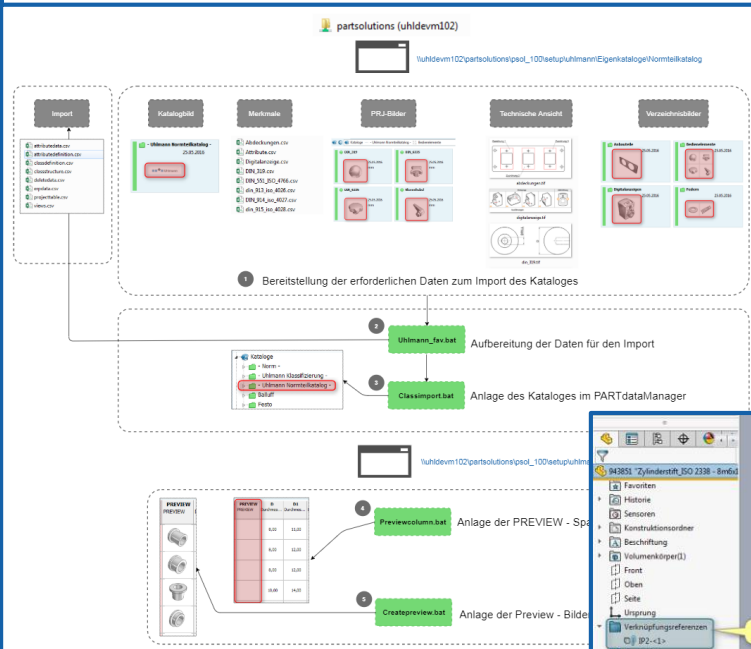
partsolutions (uhldevm102)

\\uhldevm102\partsolutions\psol_100\setup\uhlmann\Eigenkataloge\Normteilkatalog

Import

attributedata.csv
attributedefinitions.csv
classdefinition.csv
classstructure.csv
datadata.csv
impdata.csv
projectable.csv
views.csv

Katalogbild

- Uhlmann Normteilkatalog -
25.05.2016

Merkmale

Abdeckungen.csv
Attribute.csv
Digitalanzeige.csv
DIN_319.csv
DIN_551_ISO_4766.csv
din_913_iso_4026.csv
DIN_914_iso_4027.csv
din_915_iso_4028.csv

PRJ-Bilder

Technische Ansicht

Verzeichnisbilder

Aufsatzteile
Bedienelemente
Digitalanzeigen
Federn

1 Bereitstellung der erforderlichen Daten zum Import des Kataloges

2 Uhlmann_fav.bat Aufbereitung der Daten für den Import

Kataloge
- Norm -
- Uhlmann Klassifizierung -
- Uhlmann Normteilkatalog -
Balluff
Festo

3 Classimport.bat Anlage des Kataloges im PARTdataManager

\\uhldevm102\partsolutions\psol_100\setup\uhlm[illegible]

PREVIEW
PREVIEW

4 Previewcolumn.bat Anlage der PREVIEW - Spa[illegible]

5 Createpreview.bat Anlage der Preview - Bilder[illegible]

943851 "Zylinderstift_ISO 2338 - 8m6x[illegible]
Favoriten
Historie
Sensoren
Konstruktionsordner
Beschriftung
Volumenkörper(1)
Front
Oben
Seite
Ursprung
Verknüpfungsreferenzen
IP2-<1>